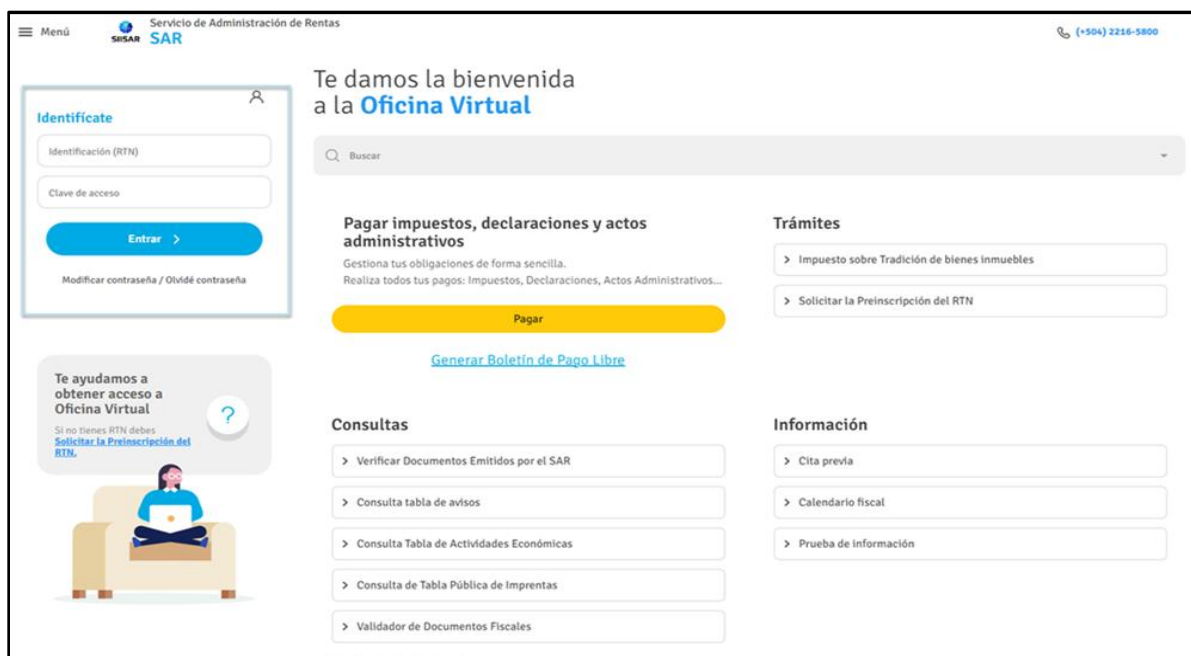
Menú SISAR SAR Servicio de Administración de Rentas

(+504) 2216-5800

Identifícate

Identificación (RTN)

Clave de acceso

Entrar >

Modificar contraseña / Olvidé contraseña

Te ayudamos a obtener acceso a Oficina Virtual

Si no tienes RTN debes Solicitar la Preinscripción del RTN.

Te damos la bienvenida a la Oficina Virtual

Buscar

Pagar impuestos, declaraciones y actos administrativos

Gestiona tus obligaciones de forma sencilla.
Realiza todos tus pagos: Impuestos, Declaraciones, Actos Administrativos...

Pagar

Generar Boletín de Pago Libre

Trámites

> Impuesto sobre Tradición de bienes inmuebles

> Solicitar la Preinscripción del RTN

Consultas

> Verificar Documentos Emitidos por el SAR

> Consulta tabla de avisos

> Consulta Tabla de Actividades Económicas

> Consulta de Tabla Pública de Imprentas

> Validador de Documentos Fiscales

Información

> Cita previa

> Calendario fiscal

> Prueba de información